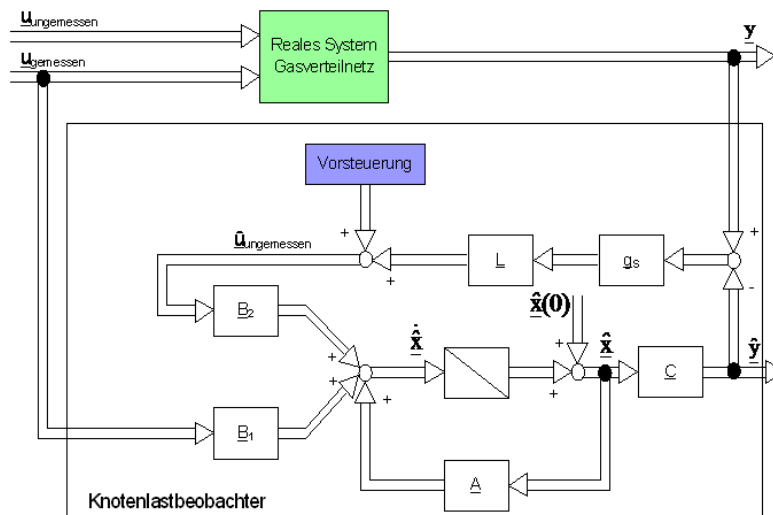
$\underline{u}_{ungemessen}$

$\underline{u}_{gemessen}$

Reales System Gasverteilnetz

$\underline{y}$

Vorsteuerung

$\hat{\underline{u}}_{ungemessen}$

+

+

$\underline{L}$

$\underline{g}_S$

+

-

$\underline{B}_2$

$\hat{\underline{x}}(0)$

$\dot{\hat{\underline{x}}}$

$\hat{\underline{x}}$

$\hat{\underline{y}}$

$\underline{C}$

+

+

+

+

$\underline{B}_1$

$\underline{A}$

Knotenlastbeobachter